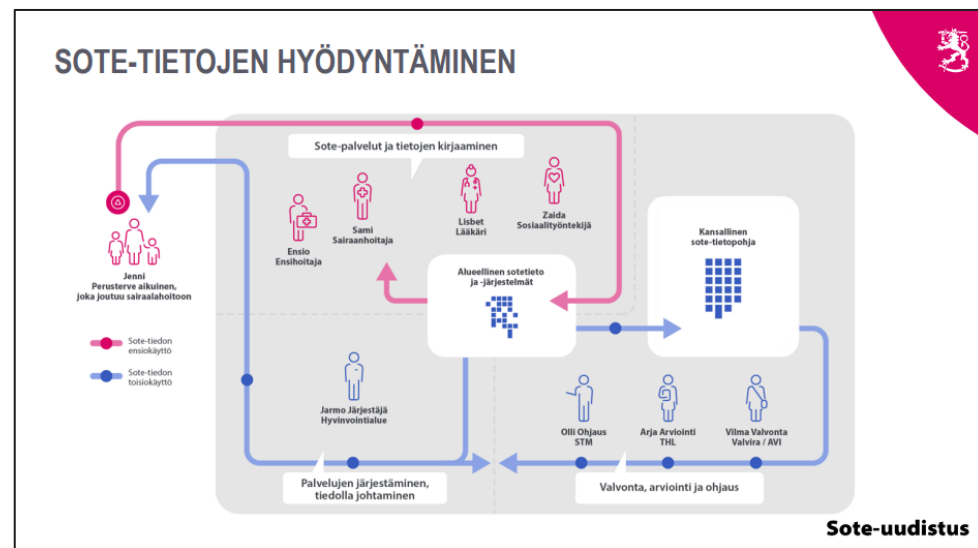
SOTE-TIETOJEN HYÖDYNTÄMINEN

Sote-palvelut ja tietojen kirjaaminen

Ensio
Ensihoitaja

Sami
Sairaanhoitaja

Lisbet
Lääkäri

Zaida
Sosiaalityöntekijä

Jenni
Perusterve aikuinen,
joka joutuu sairaalahoitoon

Alueellinen sotetieto ja -järjestelmät

Kansallinen sote-tietopohja

Sote-tiedon ensiokäyttö

Sote-tiedon toisiokäyttö

Jarmo Järjestäjä
Hyvinvointialue

Olli Ohjaus
STM

Arja Arviointi
THL

Vilma Valvonta
Valvira / AVI

Palvelujen järjestäminen, tiedolla johtaminen

Valvonta, arviointi ja ohjaus

Sote-uudistus